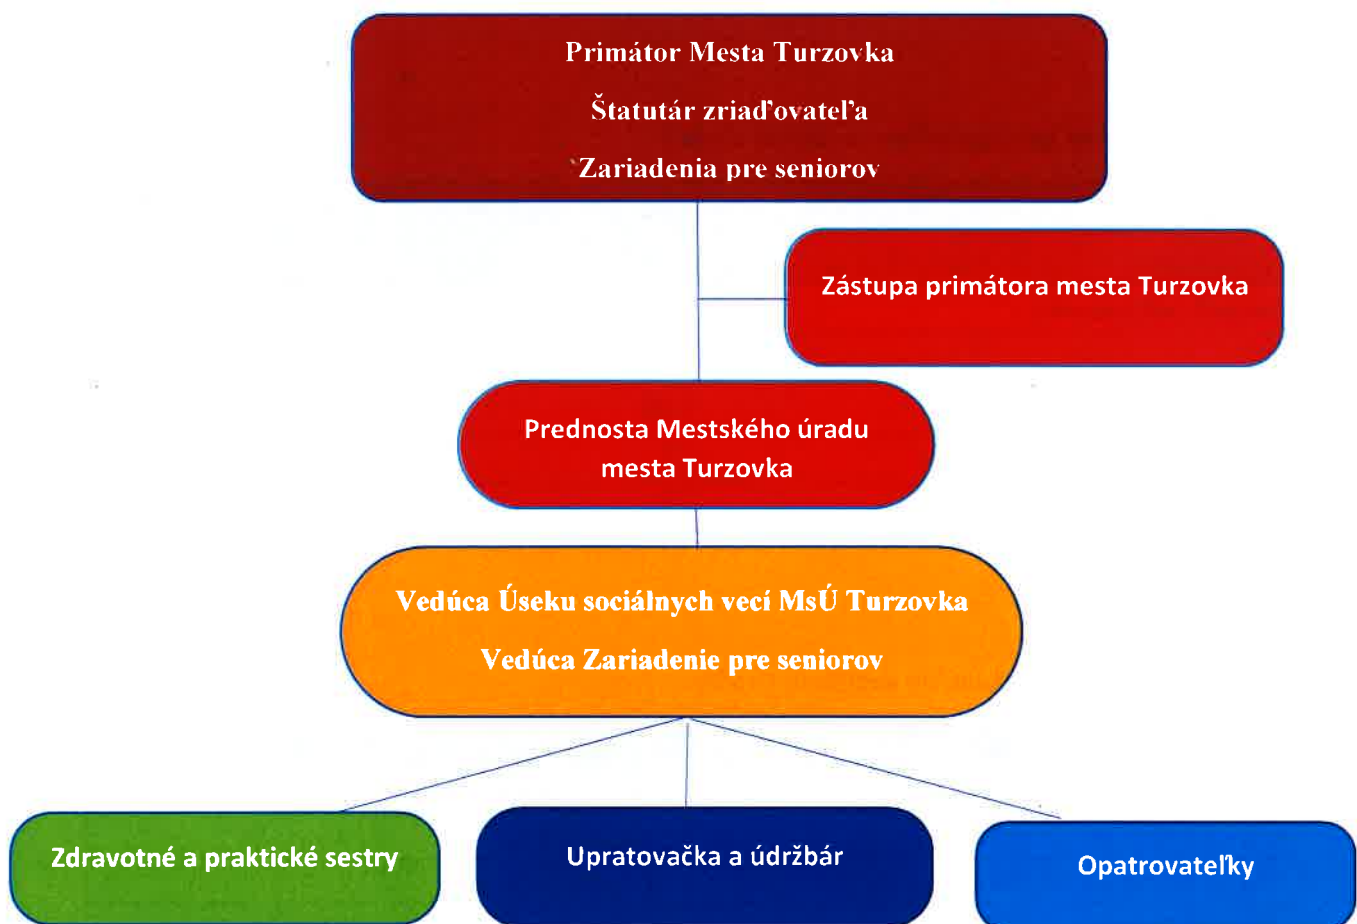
Primátor Mesta Turzovka

Štatutár zriaďovateľa

`Zariadenia pre seniorov

Zástupa primátora mesta Turzovka

Prednosta Mestského úradu mesta Turzovka

Vedúca Úseku sociálnych vecí MsÚ Turzovka

Vedúca Zariadenie pre seniorov

Zdravotné a praktické sestry

Upratovačka a údržbár

Opatrovateľky